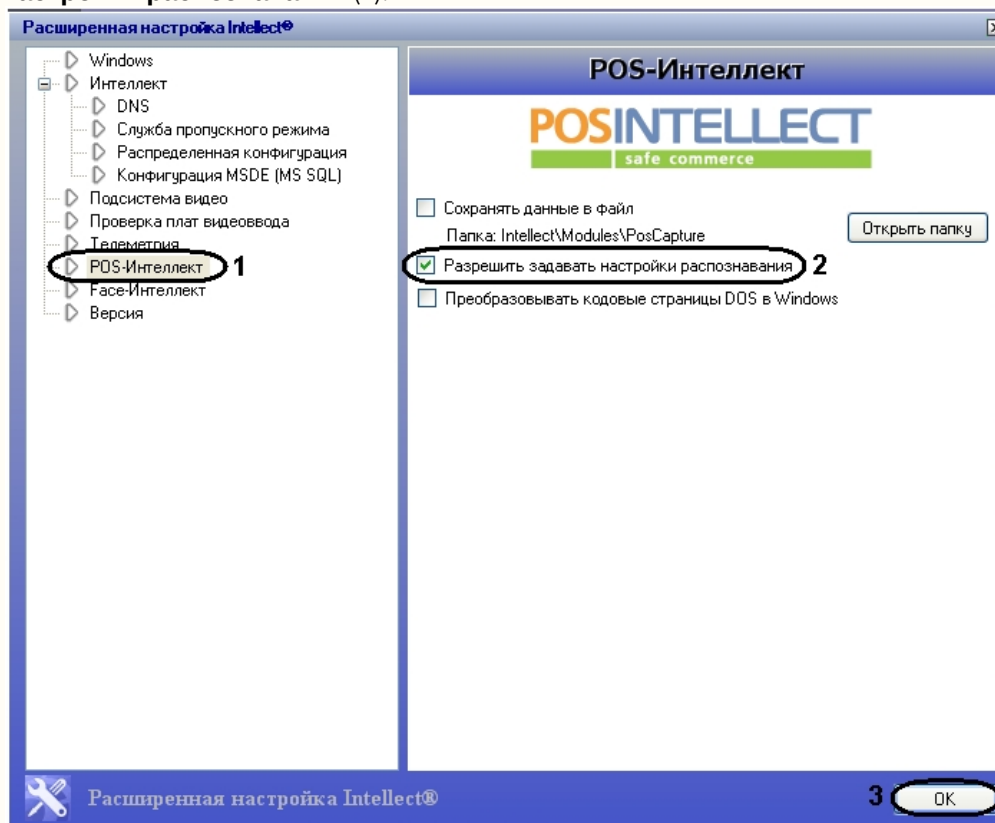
Расширенная настройка Intellect®

Windows
Интеллект
DNS
Служба пропускного режима
Распределенная конфигурация
Конфигурация MSDE (MS SQL)
Подсистема видео
Проверка плат видеоввода
Телеметрия
POS-Интеллект 1
Face-Интеллект
Версия

POS-Интеллект

POSINTELLECT
safe commerce

Сохранять данные в файл
Папка: Intellect\Modules\PosCapture
Открыть папку
Разрешить задавать настройки распознавания 2
Преобразовывать кодовые страницы DOS в Windows

Расширенная настройка Intellect®
3 OK